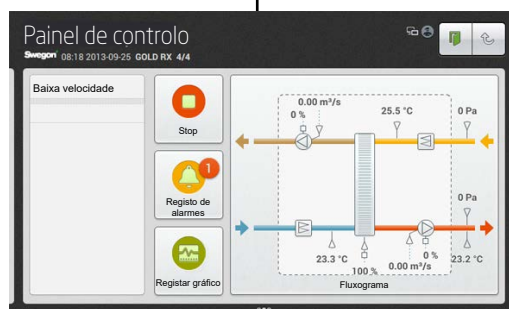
Painel de controlo
Swegon 08:18 2013-09-25 GOLD RX 4/4

Baixa velocidade

Stop

1
Registo de alarmes

Registar gráfico

0.00 m³/s
0 %
25.5 °C
0 Pa

0 Pa

23.3 °C
100 %
0 %
0.00 m³/s
23.2 °C

Fluxograma